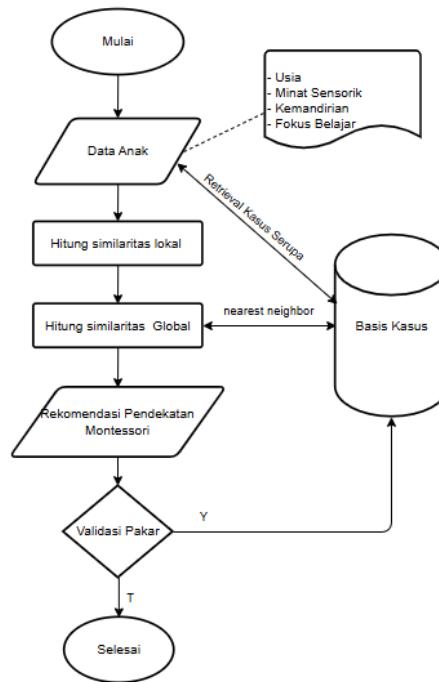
Mulai

- Usia
- Minat Sensorik
- Kemandirian
- Fokus Belajar

Data Anak

Retrieval Kasus Serupa

Hitung similaritas lokal

Hitung similaritas Global

nearest neighbor

Basis Kasus

Rekomendasi Pendekatan Montessori

Validasi Pakar

Y

T

Selesai